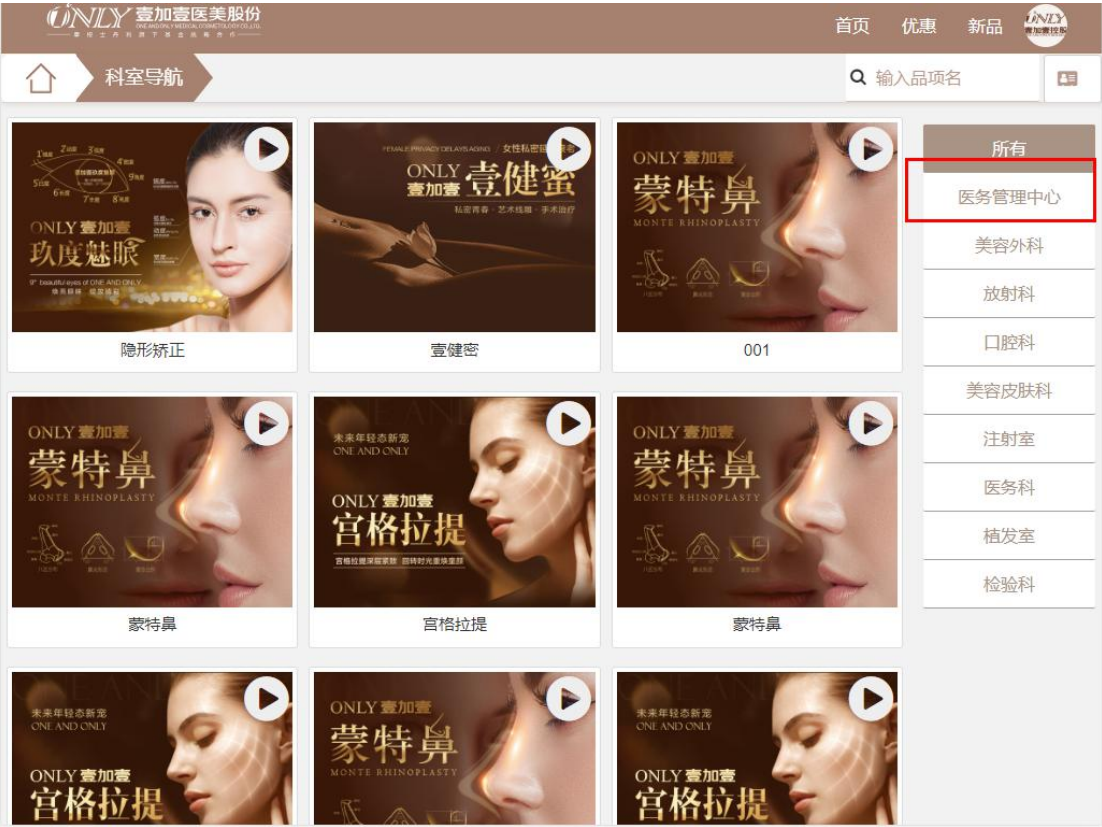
ONLY 壹加壹医美股份
ONE AND ONLY MEDICAL COSMETOLOGY CO.,LTD.

首页 优惠 新品

ONLY 壹加壹医美

科室导航

输入品项名

ONLY 壹加壹
玖度魅眼
9° beautiful eyes of ONE AND ONLY

隐形矫正

FEMALE PRIVACY DELAYS AGING | 女性私密
ONLY 壹加壹 壹健蜜
私密青春 · 艺术线雕 · 手术治疗

壹健密

ONLY 壹加壹
蒙特鼻
MONTE RHINOPLASTY

001

所有
医务管理中心
美容外科
放射科
口腔科
美容皮肤科
注射室
医务科
植发室
检验科

ONLY 壹加壹
蒙特鼻
MONTE RHINOPLASTY

蒙特鼻

未来年轻态新宠
ONE AND ONLY
ONLY 壹加壹
宫格拉提

宫格拉提

ONLY 壹加壹
蒙特鼻
MONTE RHINOPLASTY

蒙特鼻

未来年轻态新宠
ONE AND ONLY
ONLY 壹加壹
宫格拉提

ONLY 壹加壹
蒙特鼻
MONTE RHINOPLASTY

未来年轻态新宠
ONE AND ONLY
ONLY 壹加壹
宫格拉提